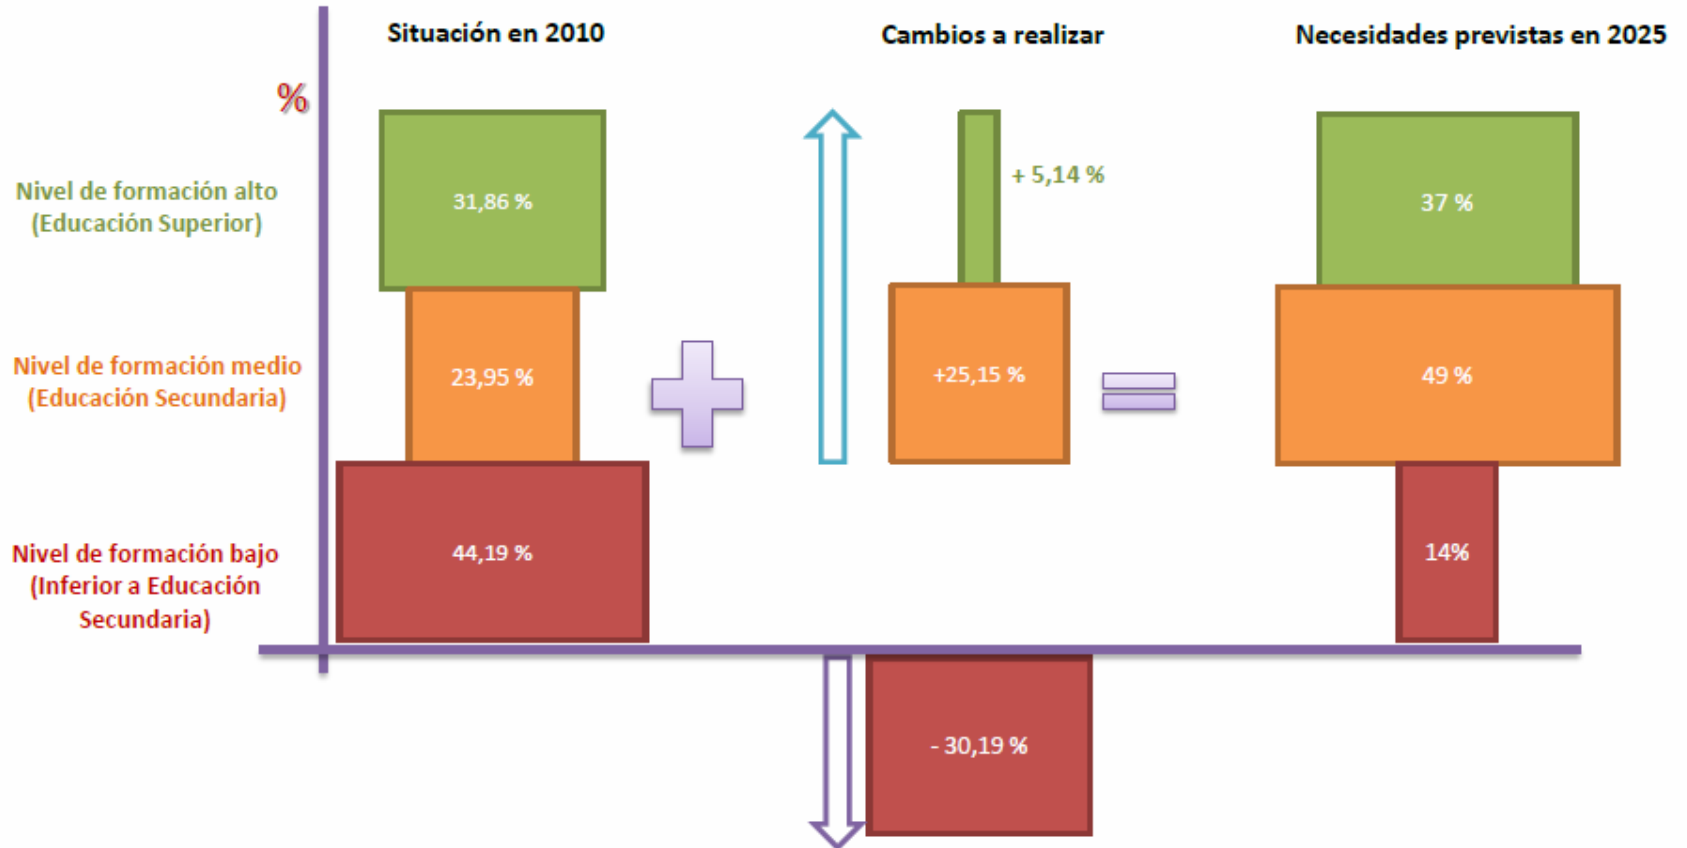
Situación en 2010

Cambios a realizar

Necesidades previstas en 2025

%

Nivel de formación alto (Educación Superior)

31,86 %

+ 5,14 %

37 %

Nivel de formación medio (Educación Secundaria)

23,95 %

+25,15 %

49 %

Nivel de formación bajo (Inferior a Educación Secundaria)

44,19 %

14%

- 30,19 %